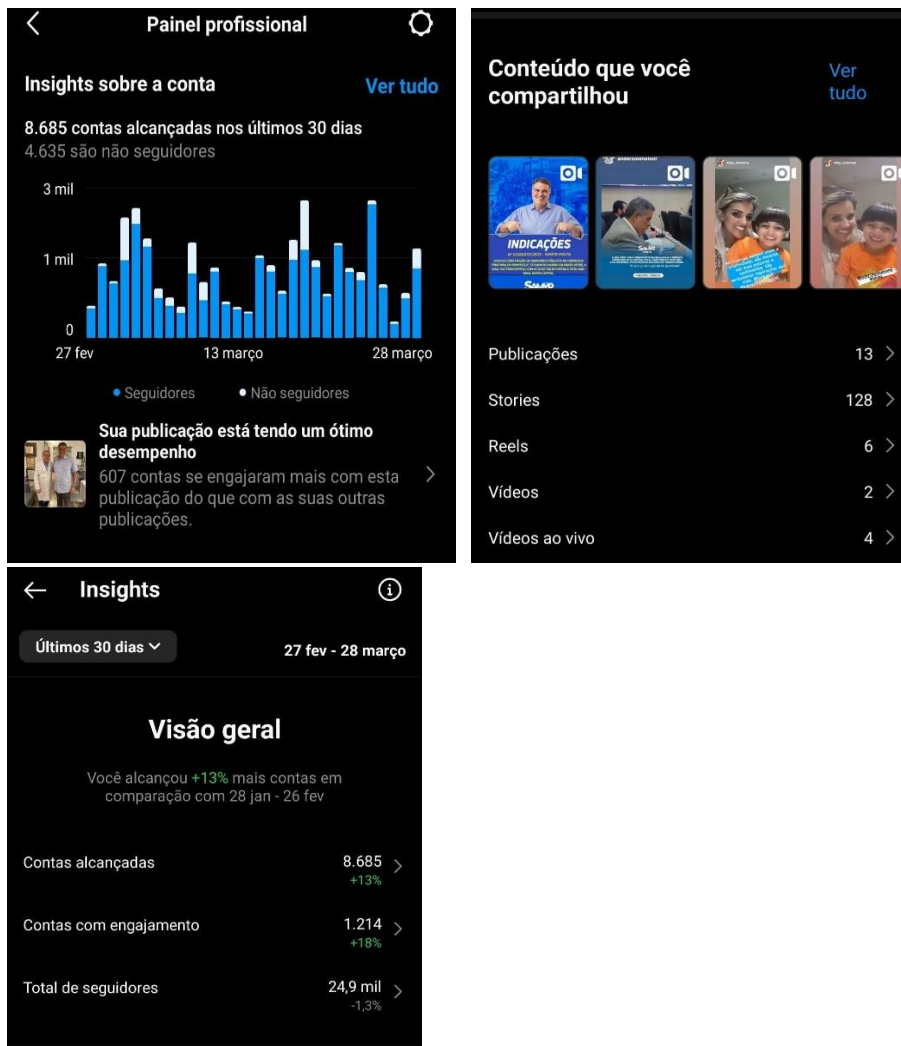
Painel profissional

Insights sobre a conta

Ver tudo

8.685 contas alcançadas nos últimos 30 dias

4.635 são não seguidores

3 mil

1 mil

0

27 fev

13 março

28 março

• Seguidores • Não seguidores

Sua publicação está tendo um ótimo desempenho

607 contas se engajaram mais com esta publicação do que com as suas outras publicações.

Conteúdo que você compartilhou

Ver tudo

INDICAÇÕES

Publicações 13

Stories 128

Reels 6

Vídeos 2

Vídeos ao vivo 4

Insights

Últimos 30 dias

27 fev - 28 março

Visão geral

Você alcançou +13% mais contas em comparação com 28 jan - 26 fev

Contas alcançadas 8.685 +13%

Contas com engajamento 1.214 +18%

Total de seguidores 24,9 mil -1,3%